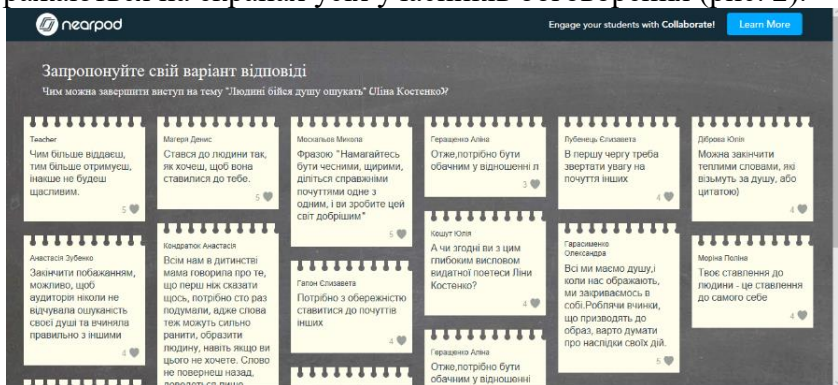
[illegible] на екрані усім учасникам обговорення (рис. 2).

nearpod

Engage your students with Collaborate! Learn More

Запропонуйте свій варіант відповіді

Чим можна завершити виступ на тему "Людині бійся душу ошукать" (Ліна Костенко)

Teacher
Чим більше віддаєш, тим більше отримуєш, інакше не будеш щасливим.
5

Магеря Денис
Стався до людини так, як хочеш, щоб вона ставилася до тебе.
5

Москальов Микола
Фразою "Намагайтесь бути чесними, щирими, діліться справжніми почуттями одне з одним, і ви зробите цей світ добрішим"
5

Геращенко Аліна
Отже,потрібно бути обачним у відношенні л
3

Пубенець Єлизавета
В першу чергу треба звертати увагу на почуття інших
4

Діброва Юлія
Можна закінчити теплими словами, які візьмуть за душу, або цитатою)
4

Анастасія Зубенко
Закінчити побажанням, можливо, щоб аудиторія ніколи не відчувала ошуканість своєї душі та вчиняла правильно з іншими
4

Кондратюк Анастасія
Всім нам в дитинстві мама говорила про те, що перш ніж сказати щось, потрібно сто раз подумали, адже слова теж можуть сильно ранити, образити людину, навіть якщо ви цього не хочете. Слово не повернеш назад, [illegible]

Гапон Єлизавета
Потрібно з обережністю ставитися до почуттів інших
4

Кошут Юлія
А чи згодні ви з цим глибоким висловом видатної поетеси Ліни Костенко?
4

Геращенко Аліна
Отже,потрібно бути обачним у відношенні

Герасименко Олександра
Всі ми маємо душу,і коли нас ображають, ми закриваємось в собі.Роблячи вчинки, що призводять до образ, варто думати про наслідки своїх дій.
5

Моріна Поліна
Твоє ставлення до людини - це ставлення до самого себе
4